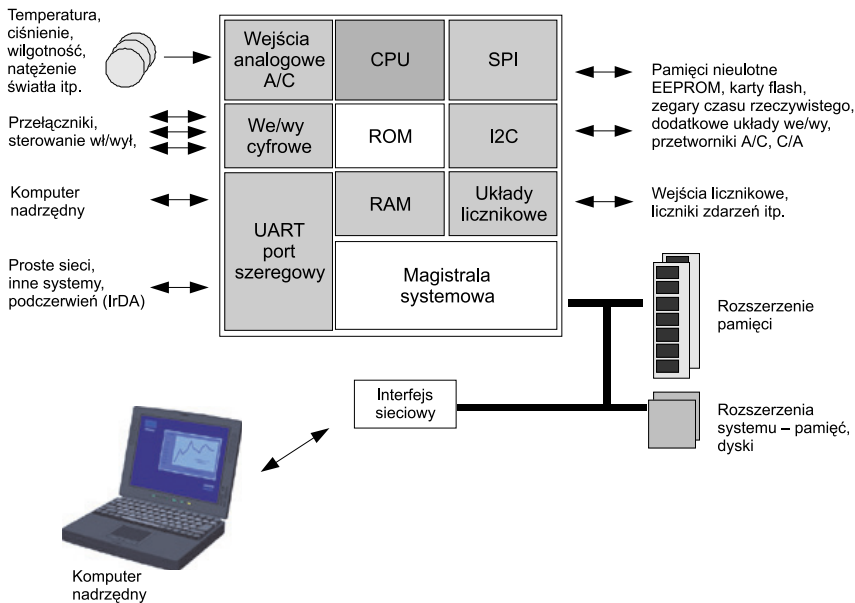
Temperatura, ciśnienie, wilgotność, natężenie światła itp.

Przełączniki, sterowanie wł/wył,

Komputer nadrzędny

Proste sieci, inne systemy, podczerwień (IrDA)

Wejścia analogowe A/C

CPU

SPI

We/wy cyfrowe

ROM

I2C

UART port szeregowy

RAM

Układy licznikowe

Magistrala systemowa

Pamięci nieulotne EEPROM, karty flash, zegary czasu rzeczywistego, dodatkowe układy we/wy, przetworniki A/C, C/A

Wejścia licznikowe, liczniki zdarzeń itp.

Rozszerzenie pamięci

Interfejs sieciowy

Rozszerzenia systemu – pamięć, dyski

Komputer nadrzędny